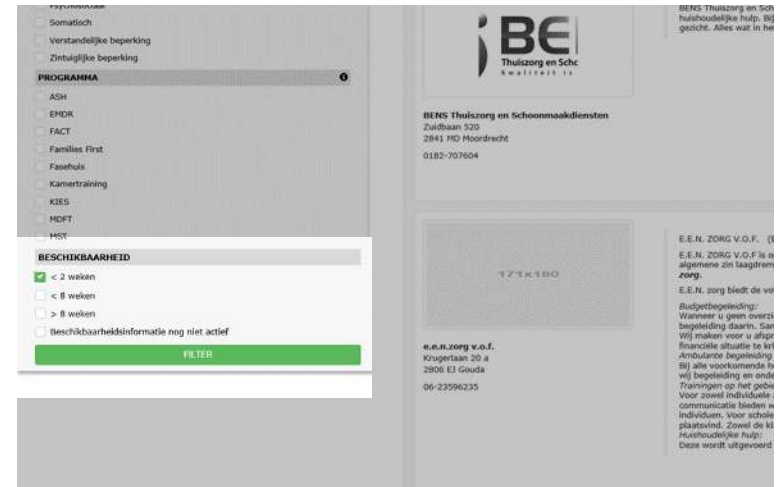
Psychosociaal
Somatisch
Verstandelijke beperking
Zintuiglijke beperking

PROGRAMMA
ASH
EMDR
FACT
Families First
Fasehuis
Kamertraining
KIES
MDFT
MST

BESCHIKBAARHEID
< 2 weken
< 8 weken
> 8 weken
Beschikbaarheidsinformatie nog niet actief
FILTER

BE
Thuiszorg en Schc
Kwaliteit is

BENS Thuiszorg en Sch huishoudelijke hulp. Bij gezicht. Alles wat in he

BENS Thuiszorg en Schoonmaakdiensten
Zuidbaan 520
2841 MD Moordrecht
0182-707604

171x180

e.e.n.zorg v.o.f.
Krugerlaan 20 a
2806 EI Gouda
06-23596235

E.E.N. ZORG V.O.F. (E
E.E.N. ZORG V.O.F is e algemene zin laagdrem zorg.
E.E.N. zorg biedt de vol
Budgetbegeleiding:
Wanneer u geen overzi begeleiding daarin. San Wij maken voor u afspr financiële situatie te kri
Ambulante begeleiding
Bij alle voorkomende h wij begeleiding en onde
Trainingen op het gebie
Voor zowel individuele communicatie bieden w individuen. Voor schole plaatsvind. Zowel de kl
Huishoudelijke hulp:
Deze wordt uitgevoerd